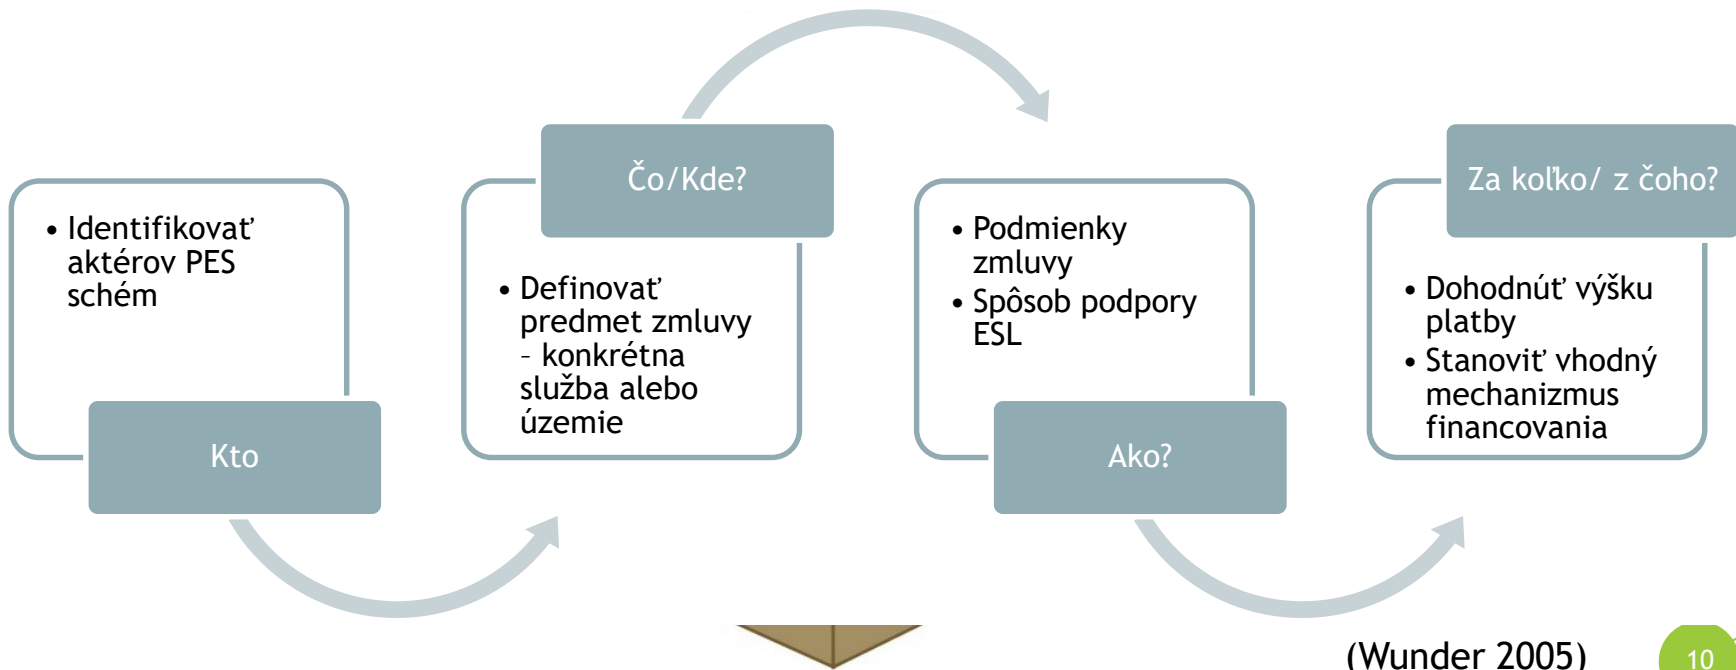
- Identifikovať aktérov PES schém

Kto

Čo/Kde?

- Definovať predmet zmluvy – konkrétna služba alebo územie

- Podmienky zmluvy
- Spôsob podpory ESL

Ako?

Za koľko/ z čoho?

- Dohodnúť výšku platby
- Stanoviť vhodný mechanizmus financovania

(Wunder 2005)

10